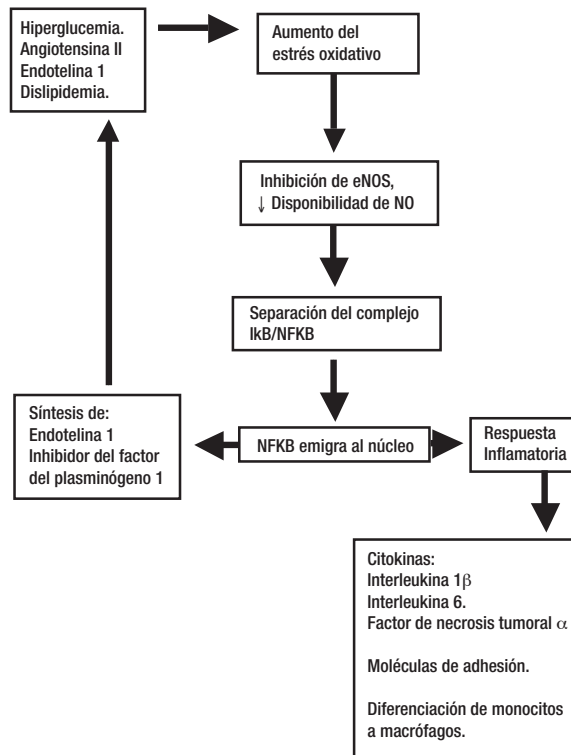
Hiperglucemia.
Angiotensina II
Endotelina 1
Dislipidemia.

Aumento del estrés oxidativo

Inhibición de eNOS, $\downarrow$ Disponibilidad de NO

Separación del complejo IkB/NFKB

Síntesis de:
Endotelina 1
Inhibidor del factor del plasminógeno 1

NFKB emigra al núcleo

Respuesta Inflamatoria

Citokinas:
Interleukina 1$\beta$
Interleukina 6.
Factor de necrosis tumoral $\alpha$

Moléculas de adhesión.

Diferenciación de monocitos a macrófagos.